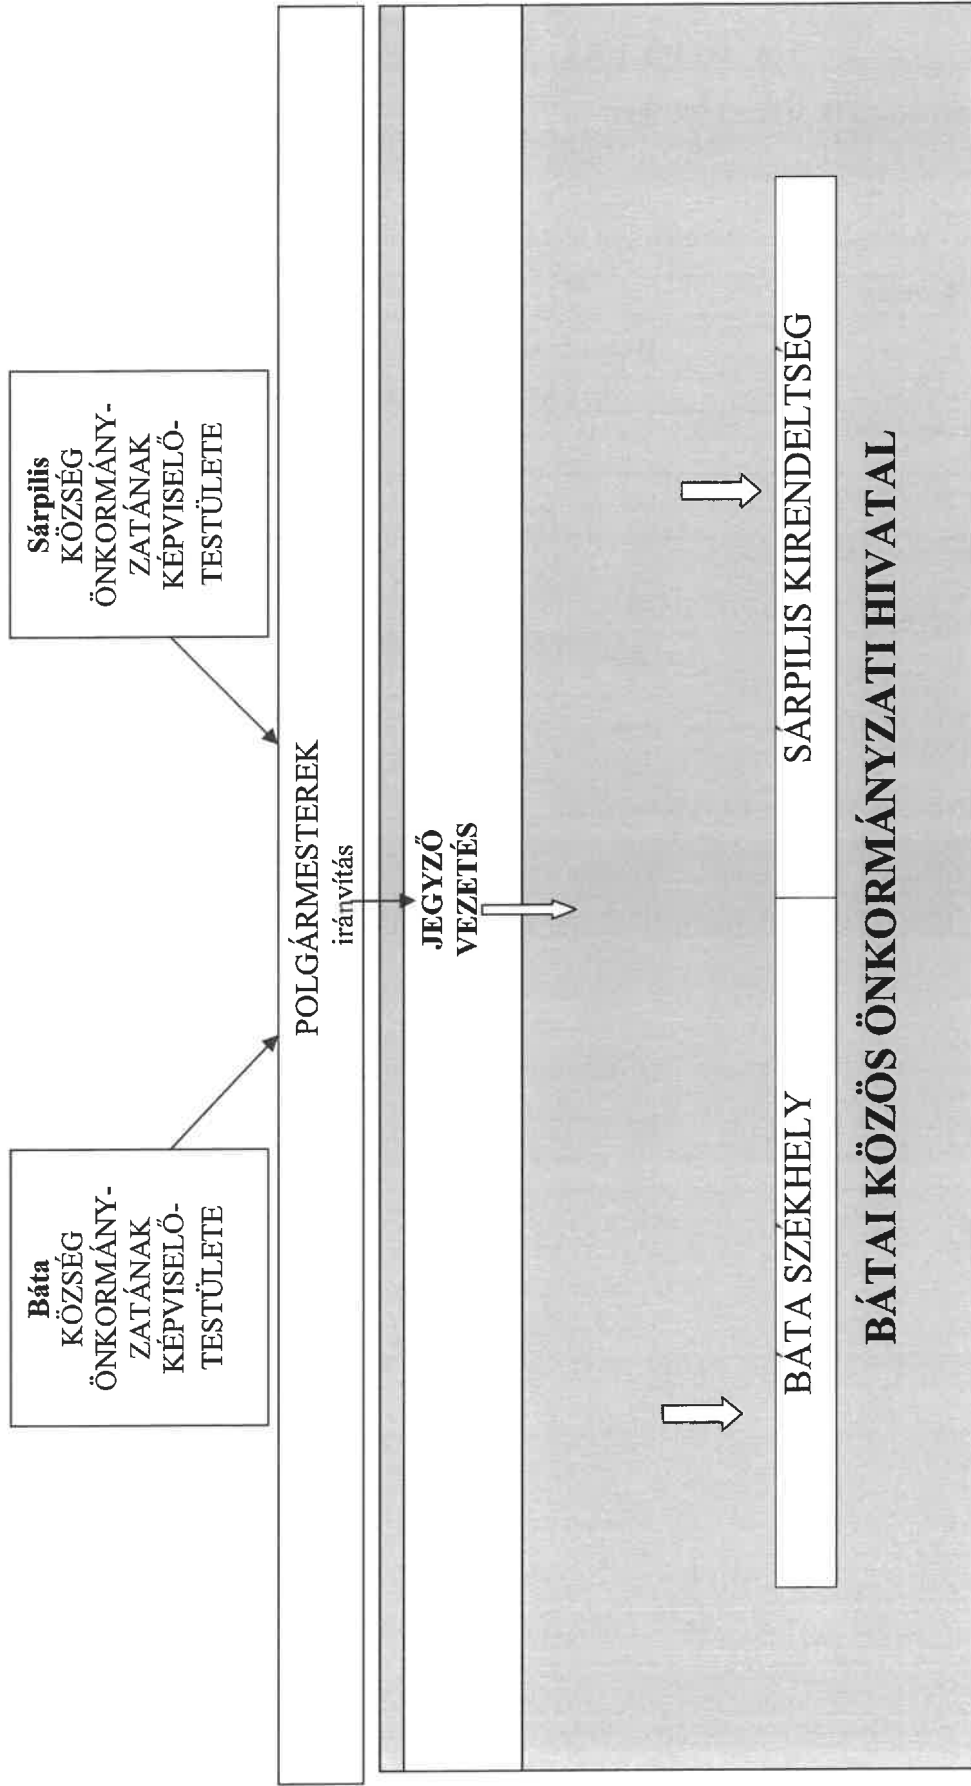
Báta
KÖZSÉG
ÖNKORMÁNYZATÁNAK
KÉPVISELŐTESTÜLETE

Sárpilis
KÖZSÉG
ÖNKORMÁNYZATÁNAK
KÉPVISELŐTESTÜLETE

POLGÁRMESTEREK
irányítás

JEGYZŐ
VEZETÉS

BÁTA SZÉKHELY

SÁRPILIS KIRENDELTSÉG

BÁTAI KÖZÖS ÖNKORMÁNYZATI HIVATAL